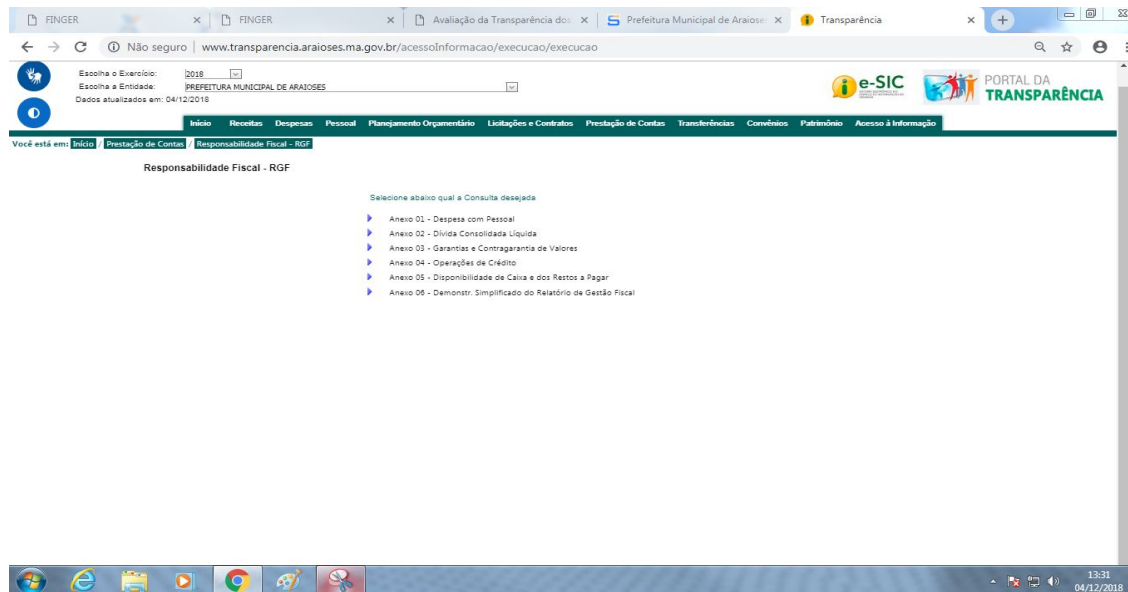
FINGER × FINGER × Avaliação da Transparência dos × Prefeitura Municipal de Araioses × Transparência ×

Não seguro | www.transparencia.araioses.ma.gov.br/acessoInformacao/execucao/execucao

Escolha o Exercício: 2018
Escolha a Entidade: PREFEITURA MUNICIPAL DE ARAIOSES
Dados atualizados em: 04/12/2018

e-SIC

PORTAL DA TRANSPARÊNCIA

Início Receitas Despesas Pessoal Planejamento Orçamentário Licitações e Contratos Prestação de Contas Transferências Convênios Patrimônio Acesso à Informação

Você está em: Início / Prestação de Contas / Responsabilidade Fiscal - RGF

Responsabilidade Fiscal - RGF

Selecione abaixo qual a Consulta desejada

Anexo 01 - Despesa com Pessoal
Anexo 02 - Dívida Consolidada Líquida
Anexo 03 - Garantias e Contragarantia de Valores
Anexo 04 - Operações de Crédito
Anexo 05 - Disponibilidade de Caixa e dos Restos a Pagar
Anexo 06 - Demonstr. Simplificado do Relatório de Gestão Fiscal

13:31
04/12/2018